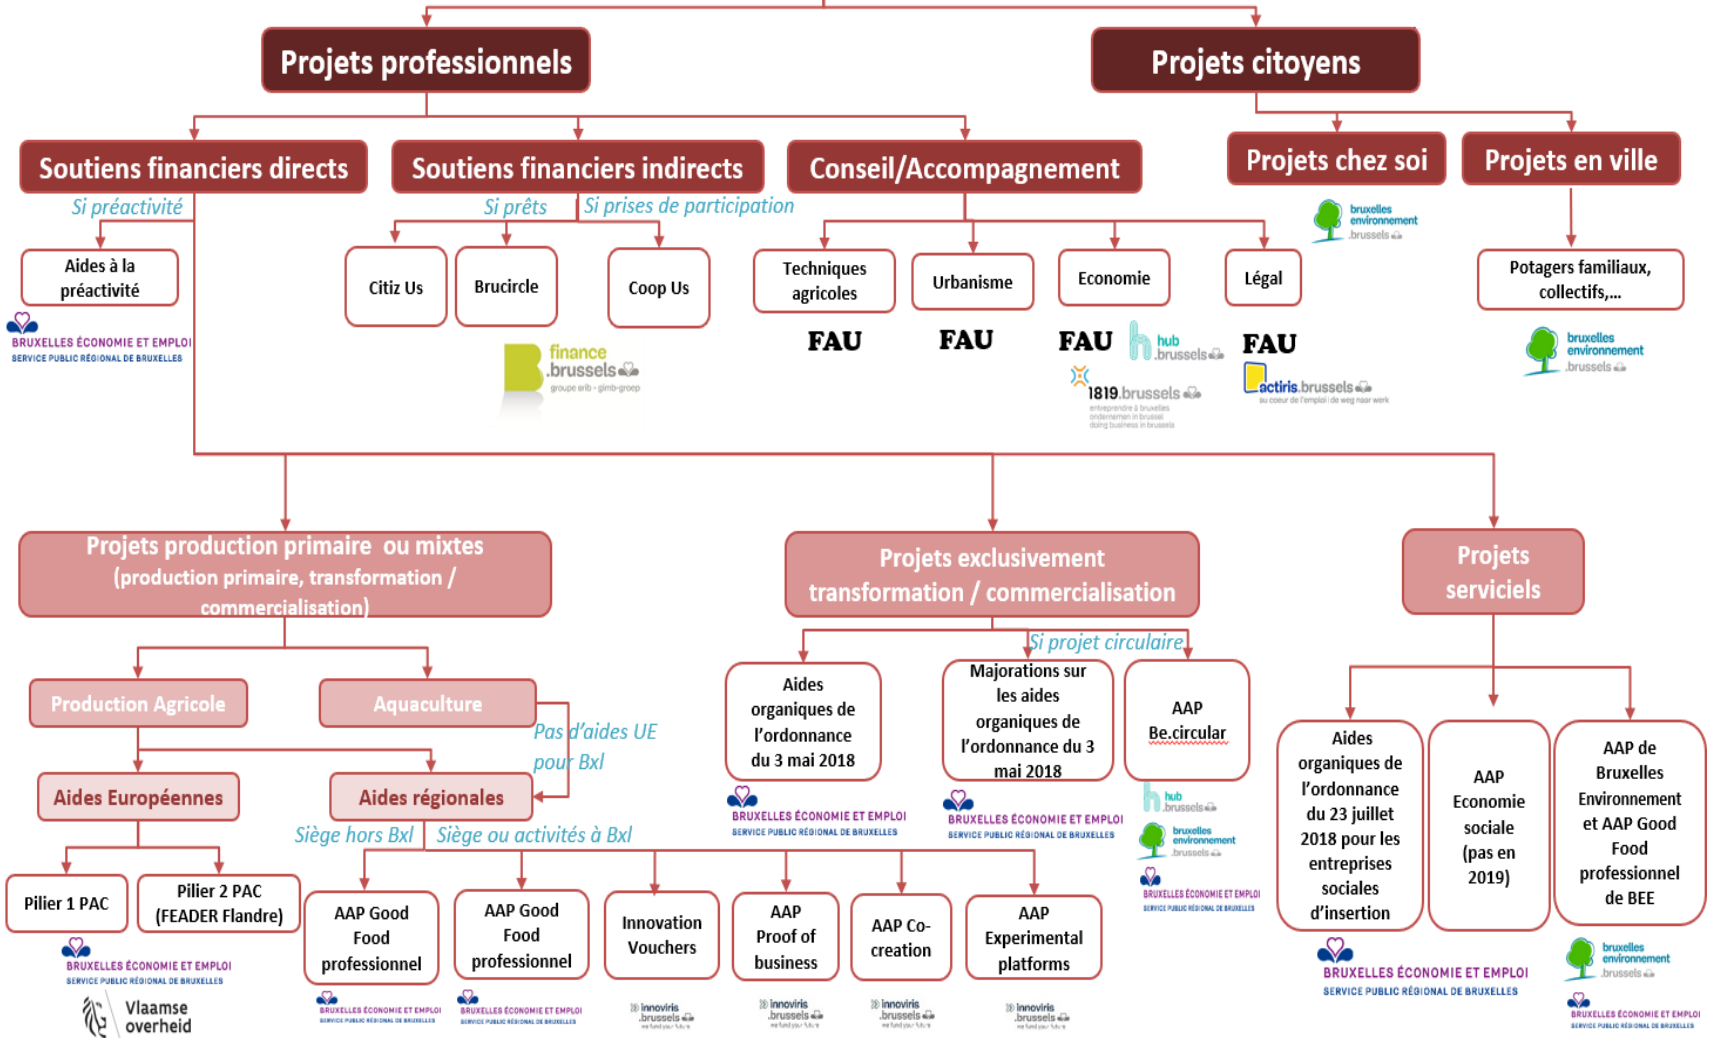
Projets professionnels

Projets citoyens

Soutiens financiers directs

Soutiens financiers indirects

Conseil/Accompagnement

Projets chez soi

Projets en ville

Si préactivité

Si prêts

Si prises de participation

bruxelles environnement .brussels

Aides à la préactivité

BRUXELLES ÉCONOMIE ET EMPLOI
SERVICE PUBLIC RÉGIONAL DE BRUXELLES

Citiz Us

Brucircle

Coop Us

finance .brussels
groupe srib - gimb-groep

Techniques agricoles

Urbanisme

Economie

Légal

Potagers familiaux, collectifs,...

FAU

FAU

FAU

hub .brussels

FAU

1819.brussels

actiris.brussels

bruxelles environnement .brussels

Projets production primaire ou mixtes (production primaire, transformation / commercialisation)

Projets exclusivement transformation / commercialisation

Projets serviciels

Production Agricole

Aquaculture

Pas d'aides UE pour Bxl

Aides Européennes

Aides régionales

Si projet circulaire

Aides organiques de l'ordonnance du 3 mai 2018

Majorations sur les aides organiques de l'ordonnance du 3 mai 2018

AAP Be.circular

BRUXELLES ÉCONOMIE ET EMPLOI
SERVICE PUBLIC RÉGIONAL DE BRUXELLES

BRUXELLES ÉCONOMIE ET EMPLOI
SERVICE PUBLIC RÉGIONAL DE BRUXELLES

hub .brussels

bruxelles environnement .brussels

BRUXELLES ÉCONOMIE ET EMPLOI
SERVICE PUBLIC RÉGIONAL DE BRUXELLES

Aides organiques de l'ordonnance du 23 juillet 2018 pour les entreprises sociales d'insertion

AAP Economie sociale (pas en 2019)

AAP de Bruxelles Environnement et AAP Good Food professionnel de BEE

Siège hors Bxl

Siège ou activités à Bxl

Pilier 1 PAC

Pilier 2 PAC (FEADER Flandre)

AAP Good Food professionnel

AAP Good Food professionnel

Innovation Vouchers

AAP Proof of business

AAP Co-creation

AAP Experimental platforms

BRUXELLES ÉCONOMIE ET EMPLOI
SERVICE PUBLIC RÉGIONAL DE BRUXELLES

Vlaamse overheid

BRUXELLES ÉCONOMIE ET EMPLOI
SERVICE PUBLIC RÉGIONAL DE BRUXELLES

BRUXELLES ÉCONOMIE ET EMPLOI
SERVICE PUBLIC RÉGIONAL DE BRUXELLES

innoviris .brussels

innoviris .brussels

innoviris .brussels

innoviris .brussels

BRUXELLES ÉCONOMIE ET EMPLOI
SERVICE PUBLIC RÉGIONAL DE BRUXELLES

bruxelles environnement .brussels

BRUXELLES ÉCONOMIE ET EMPLOI
SERVICE PUBLIC RÉGIONAL DE BRUXELLES